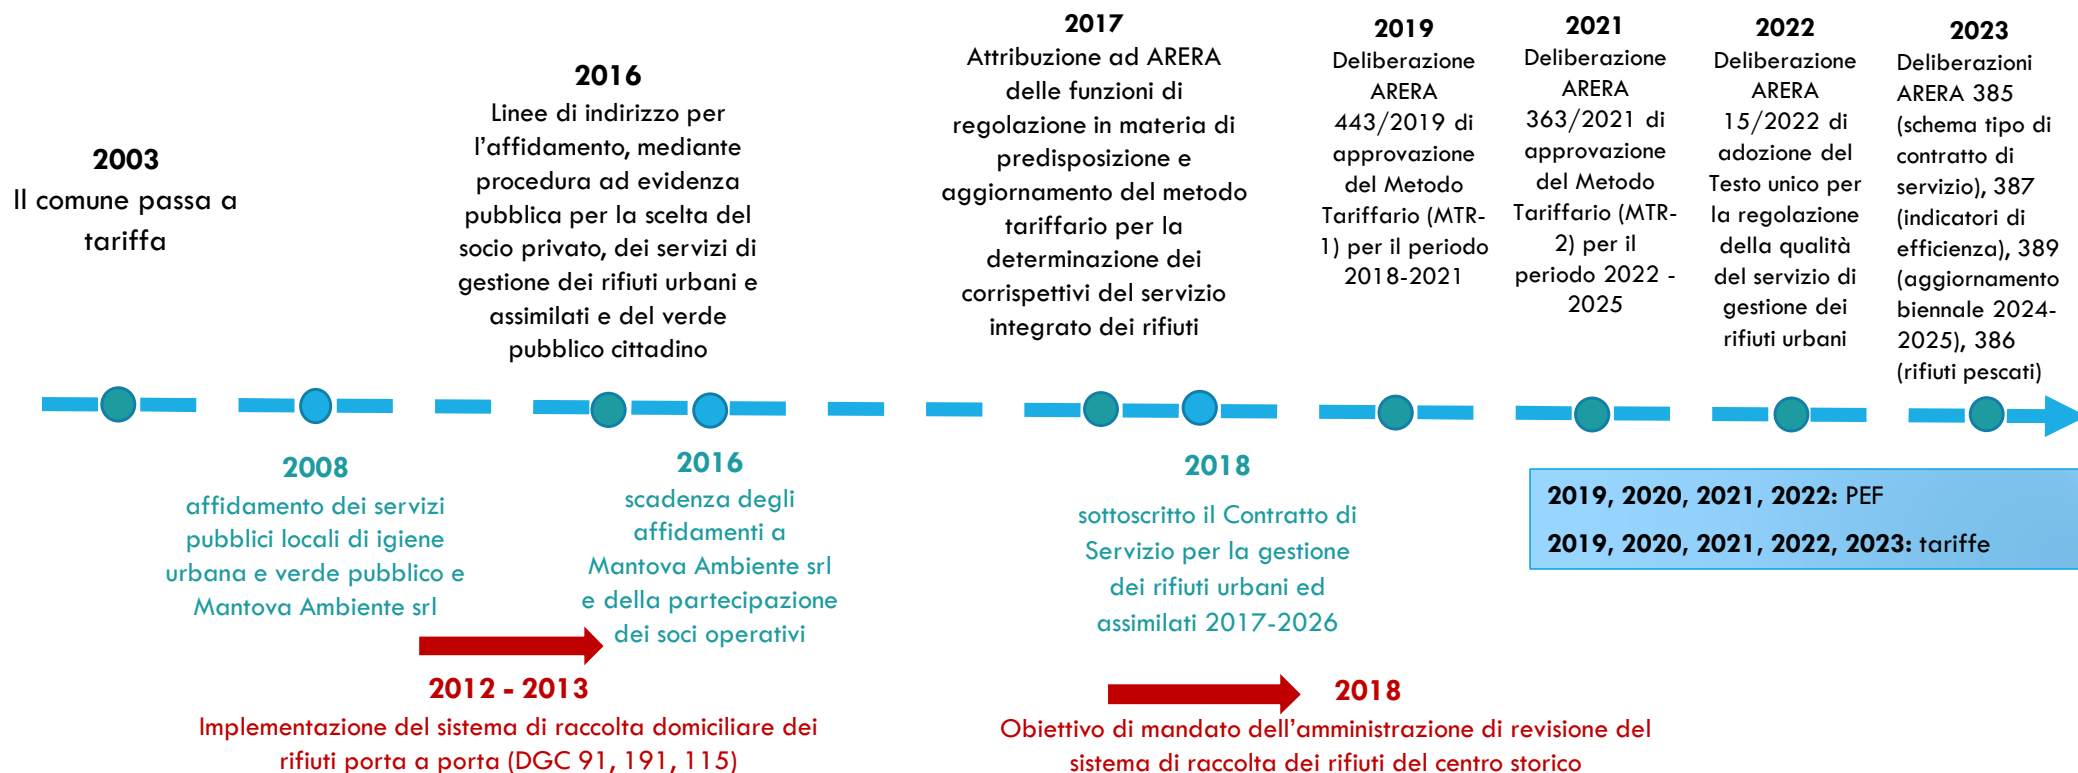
2003
Il comune passa a tariffa

2016
Linee di indirizzo per l'affidamento, mediante procedura ad evidenza pubblica per la scelta del socio privato, dei servizi di gestione dei rifiuti urbani e assimilati e del verde pubblico cittadino

2017
Attribuzione ad ARERA delle funzioni di regolazione in materia di predisposizione e aggiornamento del metodo tariffario per la determinazione dei corrispettivi del servizio integrato dei rifiuti

2019
Deliberazione ARERA 443/2019 di approvazione del Metodo Tariffario (MTR-1) per il periodo 2018-2021

2021
Deliberazione ARERA 363/2021 di approvazione del Metodo Tariffario (MTR-2) per il periodo 2022 - 2025

2022
Deliberazione ARERA 15/2022 di adozione del Testo unico per la regolazione della qualità del servizio di gestione dei rifiuti urbani

2023
Deliberazioni ARERA 385 (schema tipo di contratto di servizio), 387 (indicatori di efficienza), 389 (aggiornamento biennale 2024-2025), 386 (rifiuti pescati)

2008
affidamento dei servizi pubblici locali di igiene urbana e verde pubblico e Mantova Ambiente srl

2016
scadenza degli affidamenti a Mantova Ambiente srl e della partecipazione dei soci operativi

2018
sottoscritto il Contratto di Servizio per la gestione dei rifiuti urbani ed assimilati 2017-2026

2019, 2020, 2021, 2022: PEF
2019, 2020, 2021, 2022, 2023: tariffe

2012 - 2013
Implementazione del sistema di raccolta domiciliare dei rifiuti porta a porta (DGC 91, 191, 115)

2018
Obiettivo di mandato dell'amministrazione di revisione del sistema di raccolta dei rifiuti del centro storico